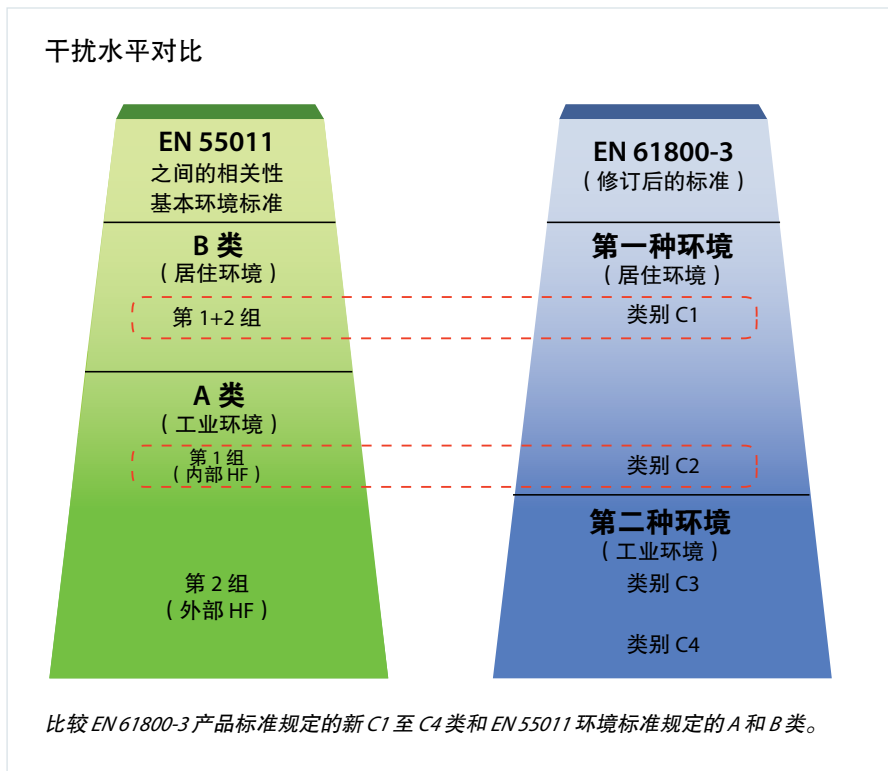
干扰水平对比

EN 55011
之间的相关性
基本环境标准

B 类
（居住环境）

第 1+2 组

A 类
（工业环境）

第 1 组
（内部 HF）

第 2 组
（外部 HF）

EN 61800-3
（修订后的标准）

第一种环境
（居住环境）

类别 C1

类别 C2

第二种环境
（工业环境）

类别 C3

类别 C4

比较 EN 61800-3 产品标准规定的新 C1 至 C4 类和 EN 55011 环境标准规定的 A 和 B 类。